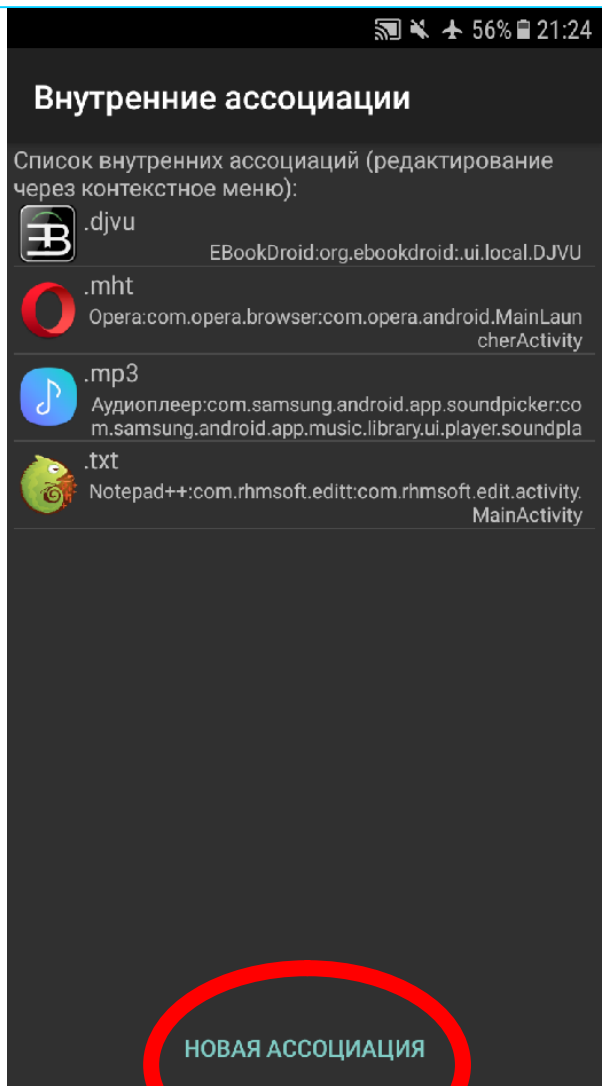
56% 21:24

Внутренние ассоциации

Список внутренних ассоциаций (редактирование через контекстное меню):

.djvu
EBookDroid:org.ebookdroid:.ui.local.DJVU

.mht
Opera:com.opera.browser:com.opera.android.MainLauncherActivity

.mp3
Аудиоплеер:com.samsung.android.app.soundpicker:com.samsung.android.app.music.library.ui.player.soundpla

.txt
Notepad++:com.rhmsoft.editt:com.rhmsoft.edit.activity.MainActivity

НОВАЯ АССОЦИАЦИЯ